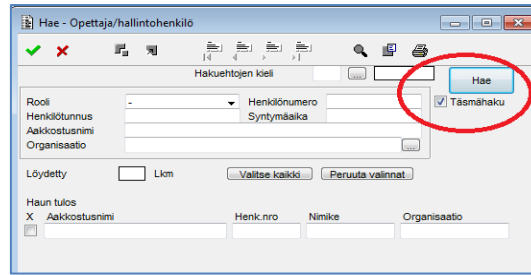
Hae - Opettaja/hallintohenkilö

Hakuehtojen kieli ...

Hae

Täsmähaku

Rooli -
Henkilönumero
Henkilötunnus
Syntymäaika
Aakkostusnimi
Organisaatio ...

Löydetty Lkm Valitse kaikki Peruuta valinnat

Haun tulos

| X | Aakkostusnimi | Henk.nro | Nimike | Organisaatio |
|---|---|---|---|---|
| | | | | |